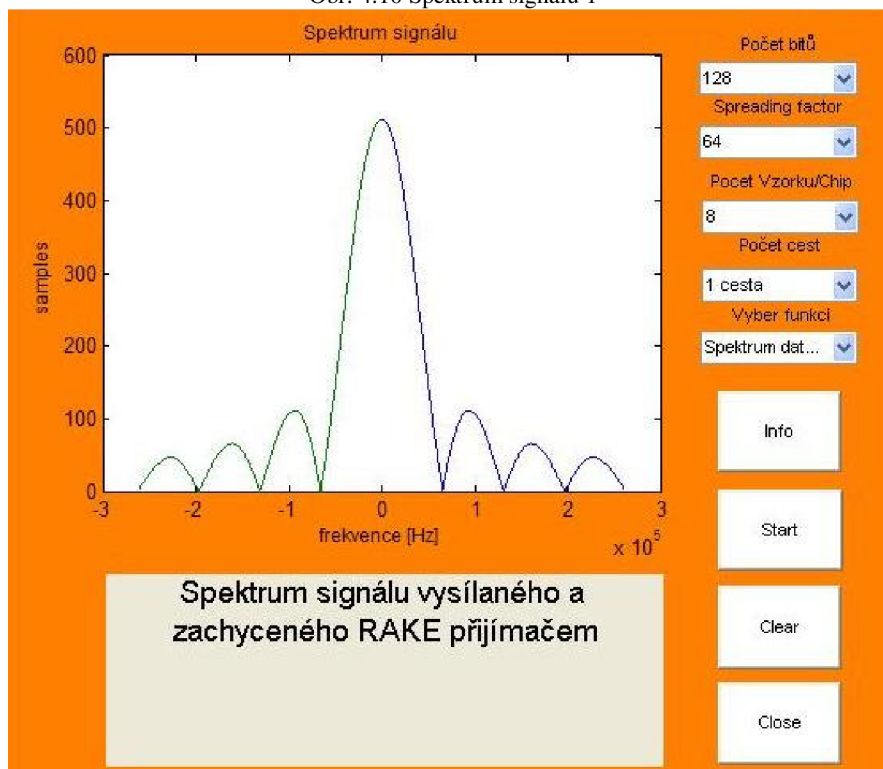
Obr. 4.16 Spektrum signálu 1

Spektrum signálu

600
500
400
300
200
100
0

samples

-3 -2 -1 0 1 2 3

frekvence [Hz]

$x 10^5$

Spektrum signálu vysílaného a zachyceného RAKE přijímačem

Počet bitů
128
Spreading factor
64
Pocet Vzorku/Chip
8
Počet cest
1 cesta
Vyber funkci
Spektrum dat...

Info

Start

Clear

Close